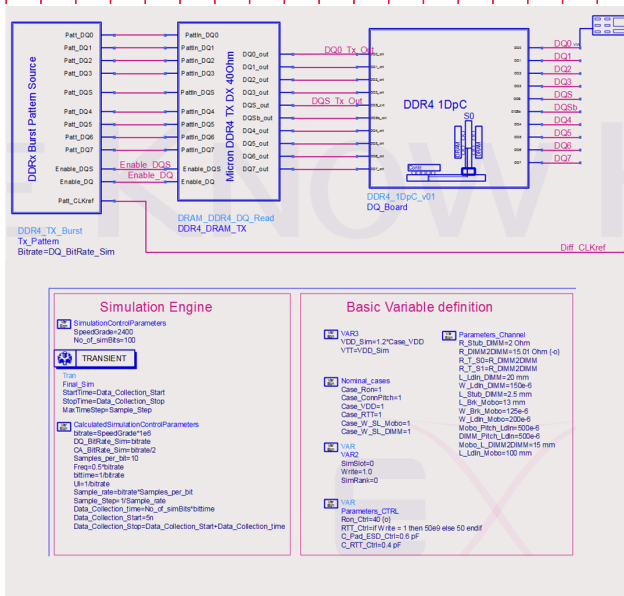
DDRx Burst Pattern Source
Patt_DQ0
Patt_DQ1
Patt_DQ2
Patt_DQ3
Patt_DQS
Patt_DQ4
Patt_DQ5
Patt_DQ6
Patt_DQ7
Enable_DQS
Enable_DQ
Patt_CLKref
DDR4_TX_Burst
Tx_Pattern
Bitrate=DQ_BitRate_Sim

Enable_DQS
Enable_DQ

Micron DDR4 TX DX 40Ohm
PattIn_DQ0
PattIn_DQ1
PattIn_DQ2
PattIn_DQ3
PattIn_DQS
PattIn_DQ4
PattIn_DQ5
PattIn_DQ6
PattIn_DQ7
Enable_DQS
Enable_DQ
DQ0_out
DQ1_out
DQ2_out
DQ3_out
DQS_out
DQSb_out
DQ4_out
DQ5_out
DQ6_out
DQ7_out
DRAM_DDR4_DQ_Read
DDR4_DRAM_TX

DQ0_Tx_Out
DQS_Tx_Out

DDR4 1DpC
S0
DDR4_1DpC_v01
DQ_Board

DQ0
DQ1
DQ2
DQ3
DQS
DQSb
DQ4
DQ5
DQ6
DQ7
Diff_CLKref

Simulation Engine
SimulationControlParameters
SpeedGrade=2400
No_of_simBits=100
TRANSIENT
Tran
Final_Sim
StartTime=Data_Collection_Start
StopTime=Data_Collection_Stop
MaxTimeStep=Sample_Step
CalculatedSimulationControlParameters
bitrate=SpeedGrade*1e6
DQ_BitRate_Sim=bitrate
CA_BitRate_Sim=bitrate/2
Samples_per_bit=10
Freq=0.5*bitrate
bittime=1/bitrate
UI=1/bitrate
Sample_rate=bitrate*Samples_per_bit
Sample_Step=1/Sample_rate
Data_Collection_time=No_of_simBits*bittime
Data_Collection_Start=5n
Data_Collection_Stop=Data_Collection_Start+Data_Collection_time

Basic Variable definition
VAR3
VDD_Sim=1.2*Case_VDD
VTT=VDD_Sim
Nominal_cases
Case_Ron=1
Case_ConnPitch=1
Case_VDD=1
Case_RTT=1
Case_W_SL_Mobo=1
Case_W_SL_DIMM=1
VAR
VAR2
SimSlot=0
Write=1.0
SimRank=0
VAR
Parameters_CTRL
Ron_Ctrl=40 {o}
RTT_Ctrl=if Write = 1 then 50e9 else 50 endif
C_Pad_ESD_Ctrl=0.6 pF
C_RTT_Ctrl=0.4 pF
Parameters_Channel
R_Stub_DIMM=2 Ohm
R_DIMM2DIMM=15.01 Ohm {-o}
R_T_S0=R_DIMM2DIMM
R_T_S1=R_DIMM2DIMM
L_Ldln_DIMM=20 mm
W_Ldln_DIMM=150e-6
L_Stub_DIMM=2.5 mm
L_Brk_Mobo=13 mm
W_Brk_Mobo=125e-6
W_Ldln_Mobo=200e-6
Mobo_Pitch_Ldln=500e-6
DIMM_Pitch_Ldln=500e-6
Mobo_L_DIMM2DIMM=15 mm
L_Ldln_Mobo=100 mm